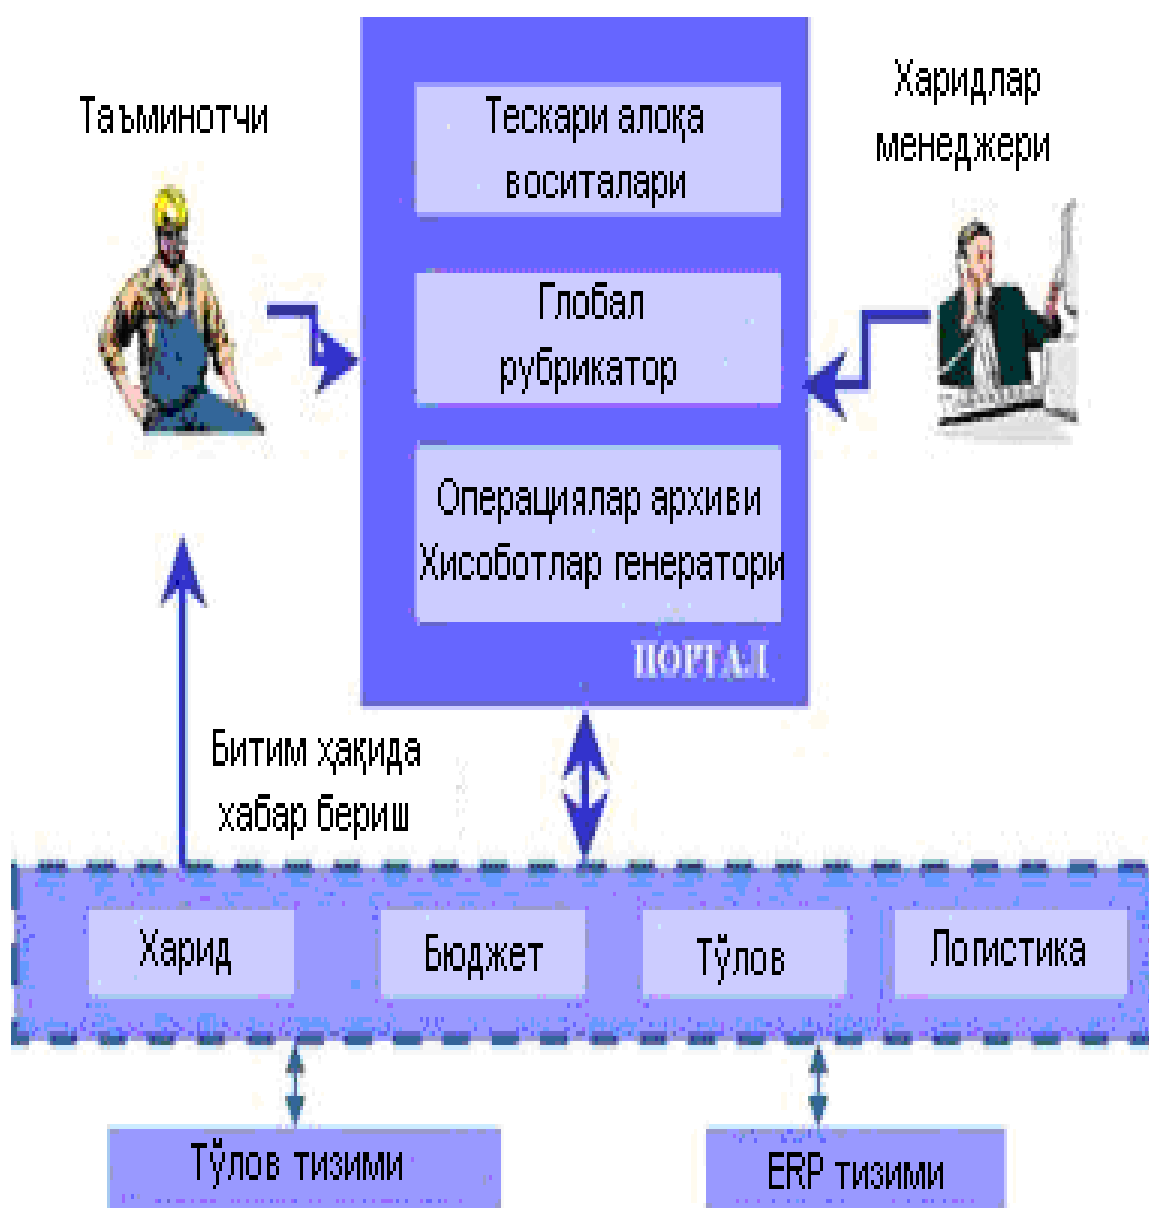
Таъминотчи

Тескари алоқа воситалари

Глобал рубрикатор

Операциялар архиви Хисоботлар генератори

ПОРТАЛ

Харидлар менеджери

Битим ҳақида хабар бериш

Харид

Бюджет

Тўлов

Логистика

Тўлов тизими

ERP тизими